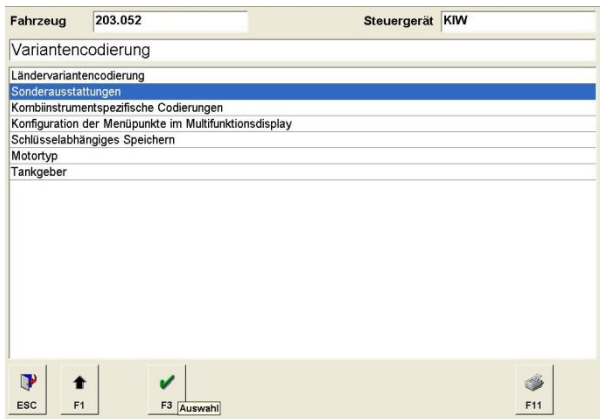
Fahrzeug 203.052 Steuergerät KIW

Variantencodierung

Ländervariantencodierung
Sonderausstattungen
Kombiinstrumentspezifische Codierungen
Konfiguration der Menüpunkte im Multifunktionsdisplay
Schlüsselabhängiges Speichern
Motortyp
Tankgeber

ESC
F1
F3 Auswahl
F11